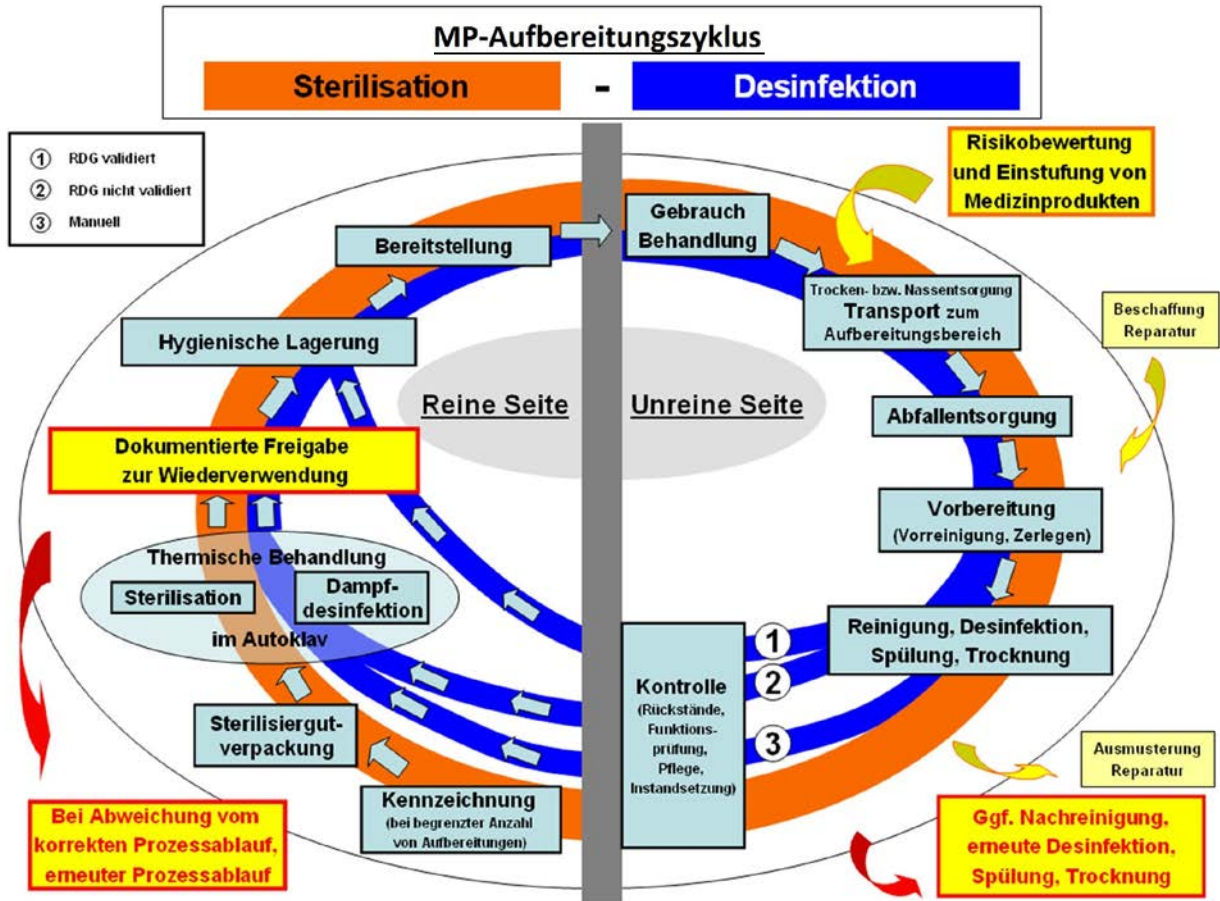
MP-Aufbereitungszyklus

Sterilisation - Desinfektion

① RDG validiert
② RDG nicht validiert
③ Manuell

Risikobewertung und Einstufung von Medizinprodukten

Gebrauch Behandlung

Bereitstellung

Trocken- bzw. Nassentsorgung Transport zum Aufbereitungsbereich

Beschaffung Reparatur

Hygienische Lagerung

Reine Seite

Unreine Seite

Abfallentsorgung

Dokumentierte Freigabe zur Wiederverwendung

Vorbereitung (Vorreinigung, Zerlegen)

Thermische Behandlung

Sterilisation

Dampf-desinfektion

im Autoklav

1

Reinigung, Desinfektion, Spülung, Trocknung

2

Kontrolle (Rückstände, Funktions-prüfung, Pflege, Instandsetzung)

Sterilisiergut-verpackung

3

Ausmusterung Reparatur

Kennzeichnung (bei begrenzter Anzahl von Aufbereitungen)

Bei Abweichung vom korrekten Prozessablauf, erneuter Prozessablauf

Ggf. Nachreinigung, erneute Desinfektion, Spülung, Trocknung